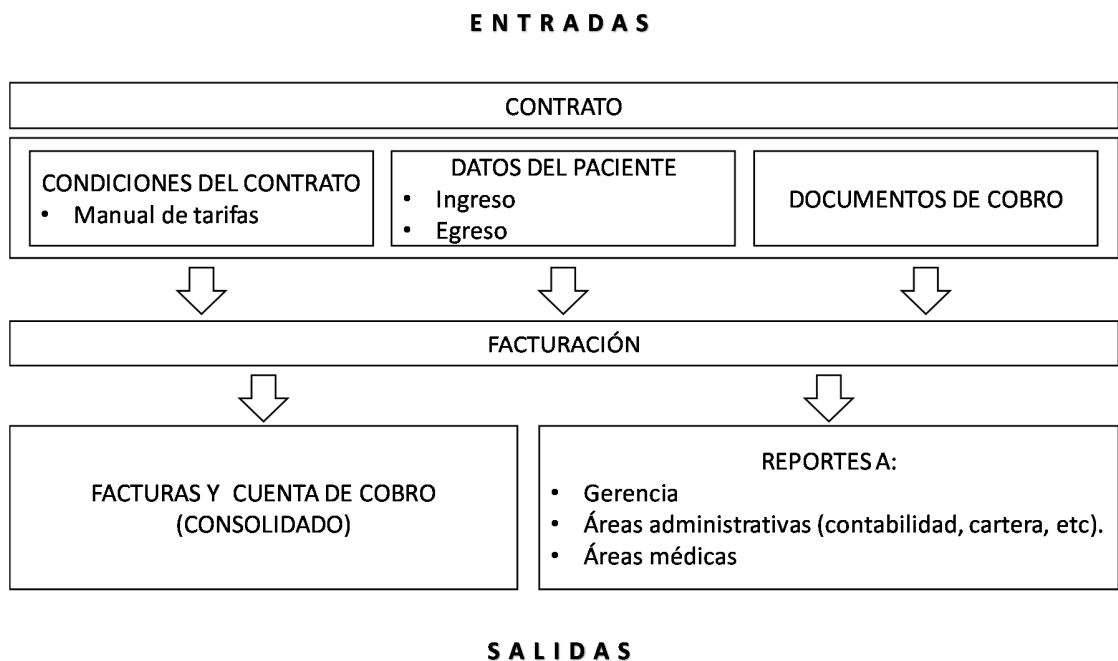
ENTRADAS

CONTRATO

CONDICIONES DEL CONTRATO
• Manual de tarifas

DATOS DEL PACIENTE
• Ingreso
• Egreso

DOCUMENTOS DE COBRO

FACTURACIÓN

FACTURAS Y CUENTA DE COBRO (CONSOLIDADO)

REPORTES A:
• Gerencia
• Áreas administrativas (contabilidad, cartera, etc).
• Áreas médicas

SALIDAS